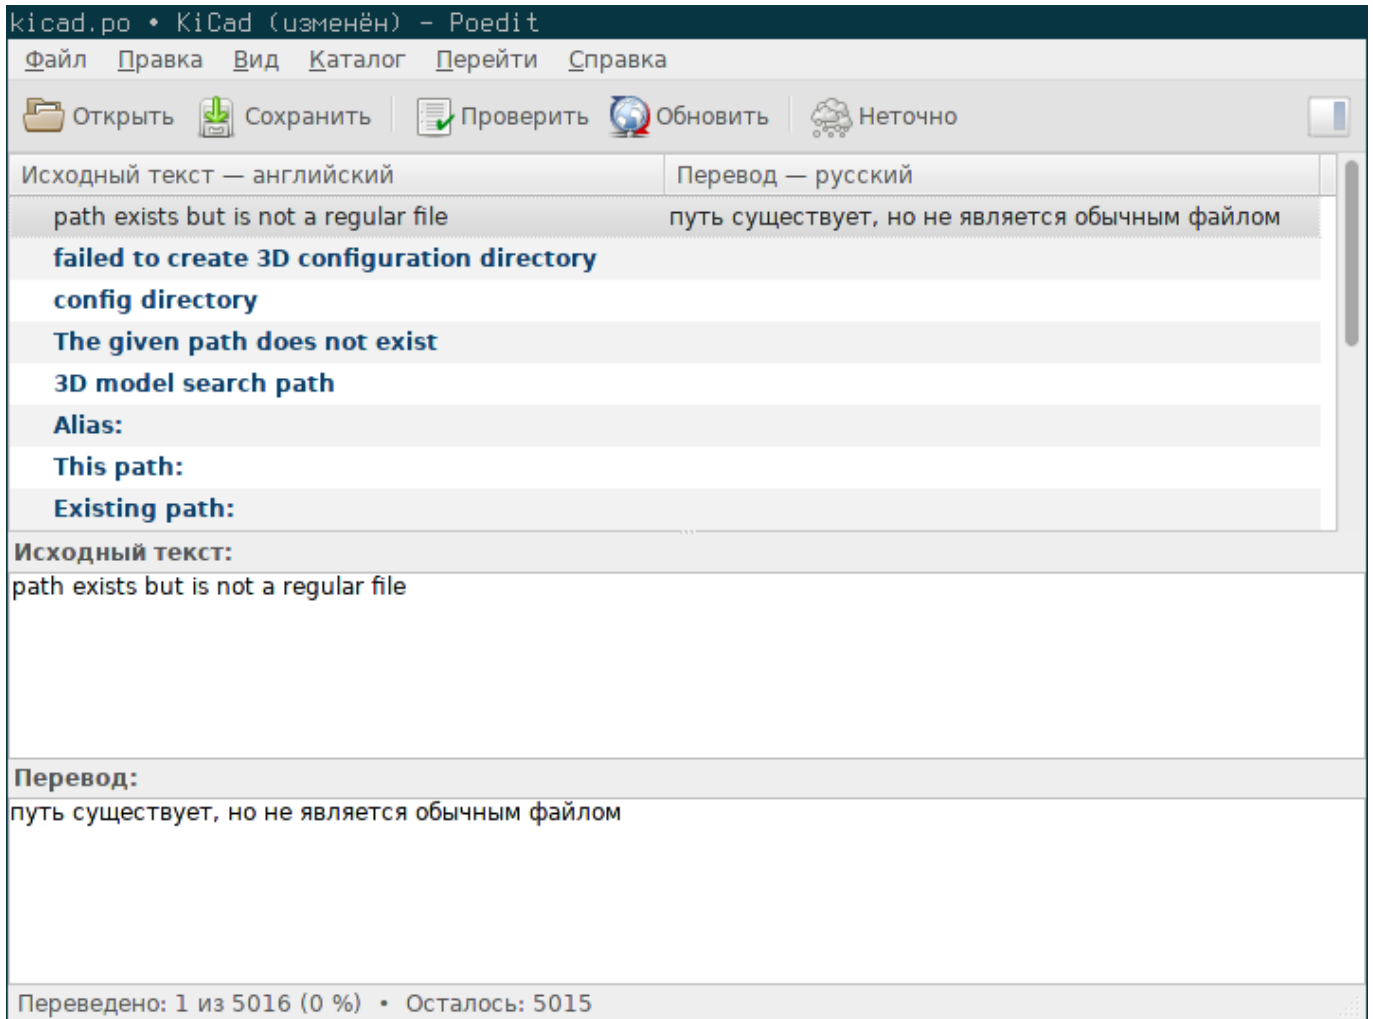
kicad.po • KiCad (изменён) - Poedit

Файл Правка Вид Каталог Перейти Справка

Открыть Сохранить Проверить Обновить Неточно

| Исходный текст — английский | Перевод — русский |
|---|---|
| path exists but is not a regular file | путь существует, но не является обычным файлом |
| failed to create 3D configuration directory | |
| config directory | |
| The given path does not exist | |
| 3D model search path | |
| Alias: | |
| This path: | |
| Existing path: | |

Исходный текст:

path exists but is not a regular file

Перевод:

путь существует, но не является обычным файлом

Переведено: 1 из 5016 (0 %) • Осталось: 5015